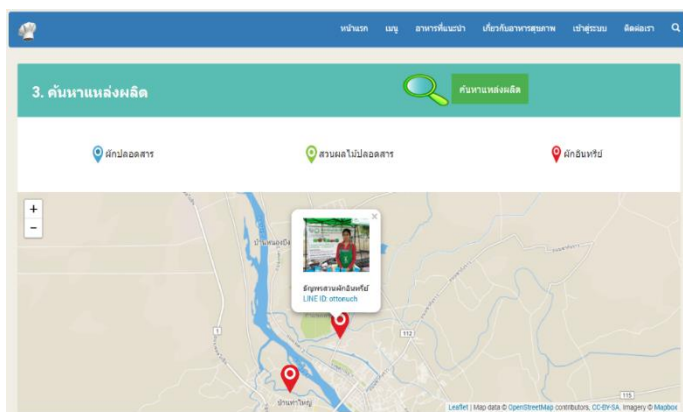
หน้าแรก เมนู อาหารที่แนะนำ เกี่ยวกับอาหารสุขภาพ เข้าสู่ระบบ ติดต่อเรา

3. ค้นหาแหล่งผลิต

ค้นหาแหล่งผลิต

ผักปลอดสาร

สวนผลไม้ปลอดสาร

ผักอินทรีย์

+
−

×

อัญพรสวนผักอินทรีย์
LINE ID: ottonuch

บ้านหนองบัว

112

1

115

อำเภาใหญ่

Leaflet | Map data © OpenStreetMap contributors, CC-BY-SA, Imagery © Mapbox